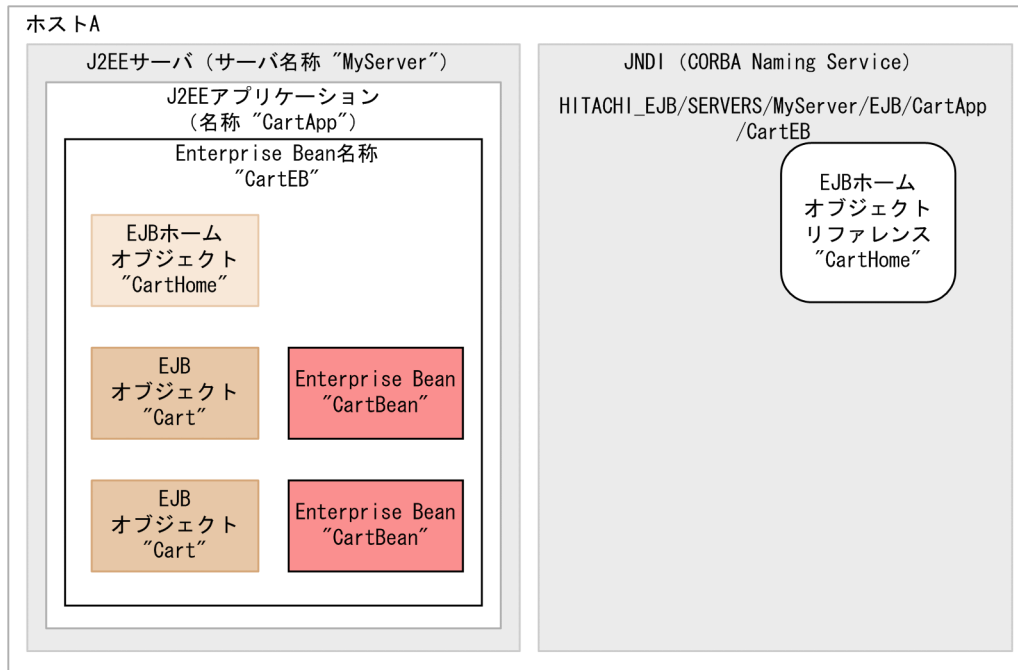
ホストA

J2EEサーバ（サーバ名称 ″MyServer″）

J2EEアプリケーション（名称 ″CartApp″）

Enterprise Bean名称 ″CartEB″

EJBホームオブジェクト ″CartHome″

EJBオブジェクト ″Cart″

Enterprise Bean ″CartBean″

EJBオブジェクト ″Cart″

Enterprise Bean ″CartBean″

JNDI（CORBA Naming Service）

HITACHI_EJB/SERVERS/MyServer/EJB/CartApp/CartEB

EJBホームオブジェクトリファレンス ″CartHome″